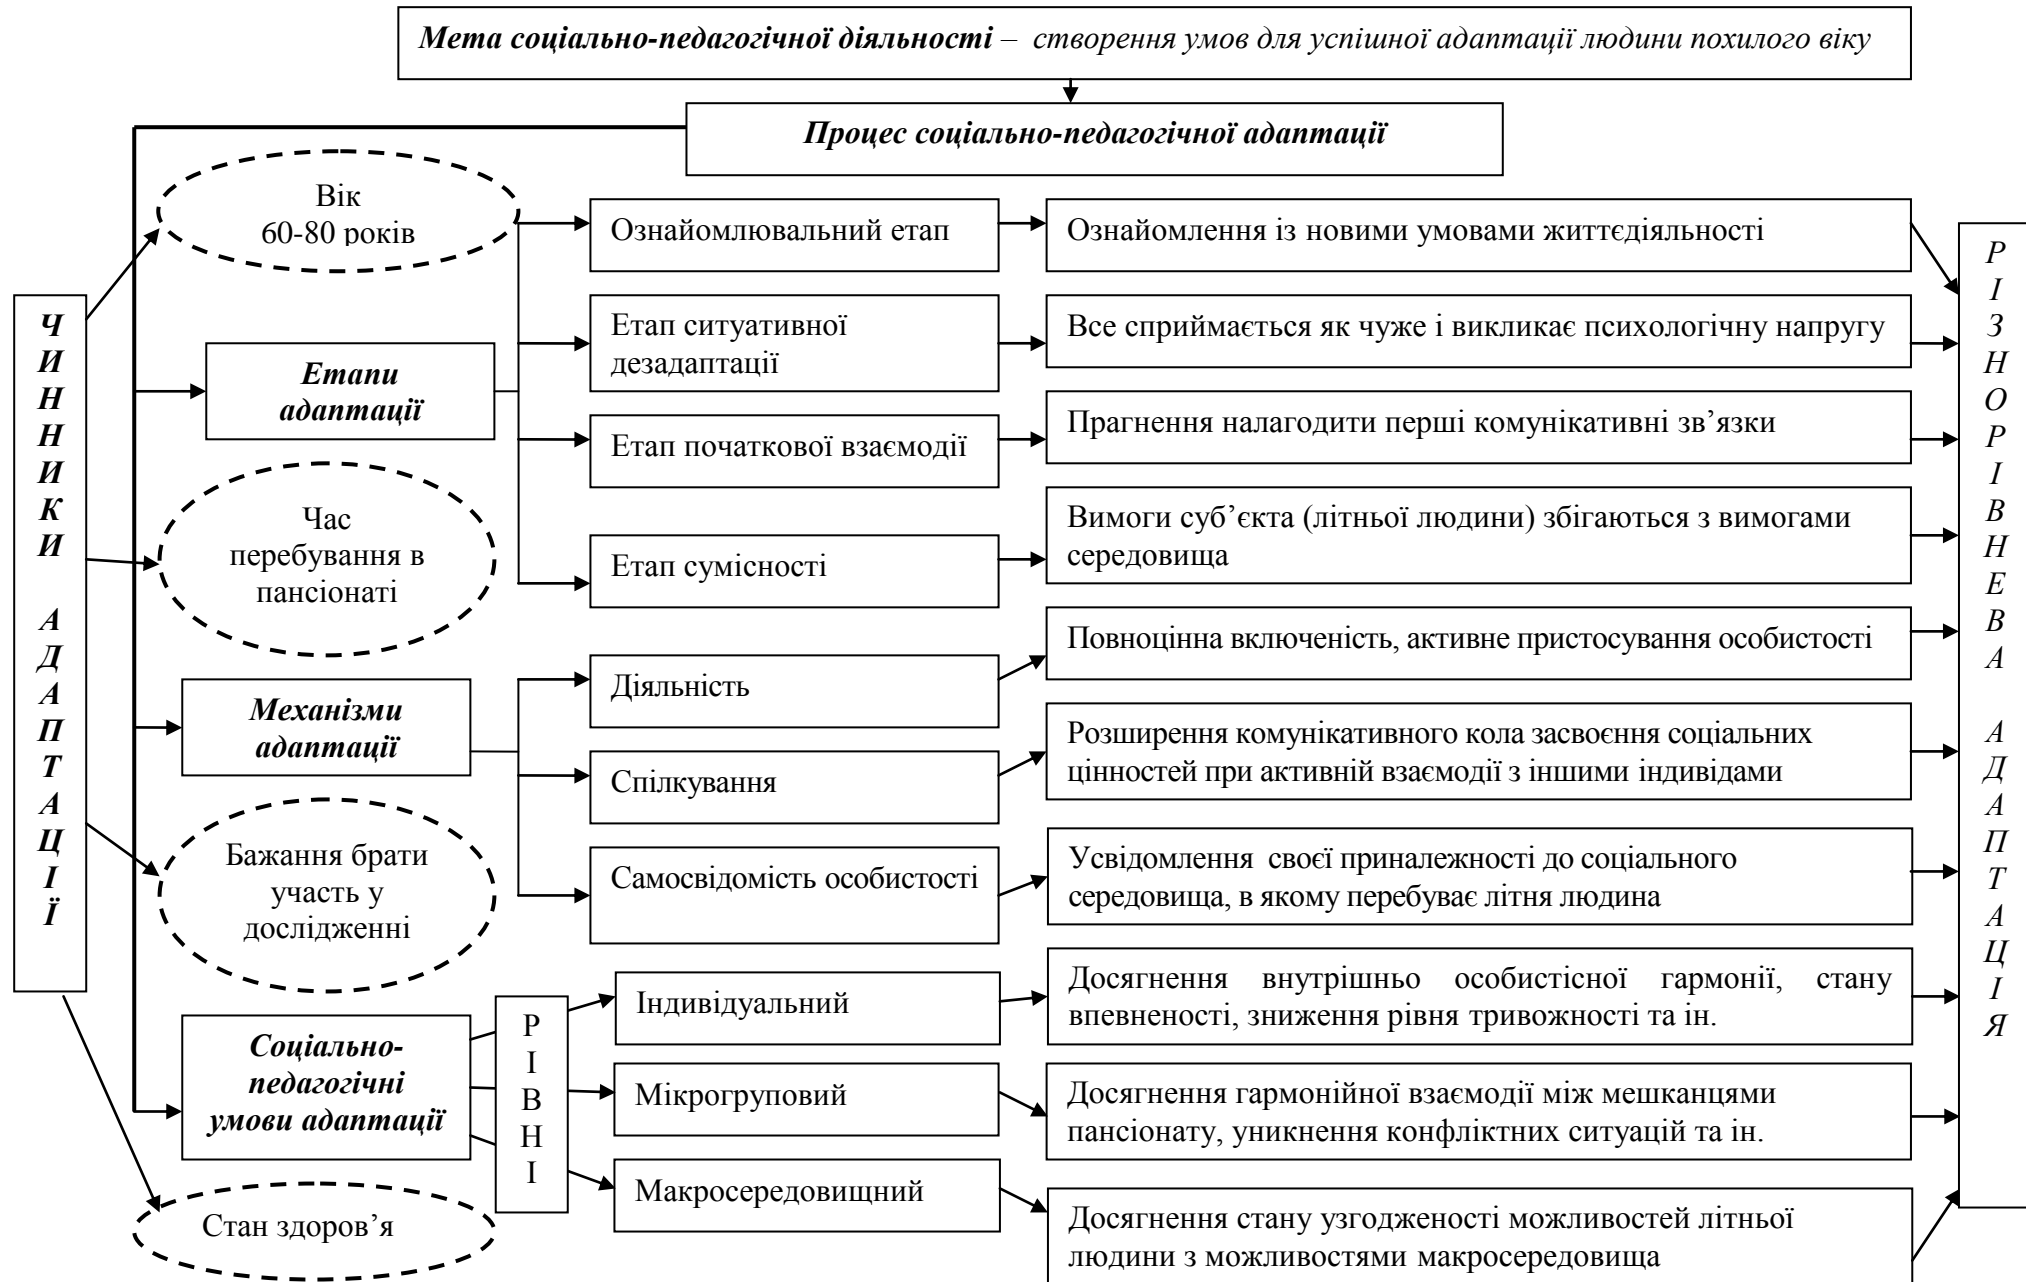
**Мета соціально-педагогічної діяльності** – створення умов для успішної адаптації людини похилого віку

**Процес соціально-педагогічної адаптації**

ЧИННИКИ АДАПТАЦІЇ

Вік 60-80 років

Час перебування в пансіонаті

Бажання брати участь у дослідженні

Стан здоров'я

**Етапи адаптації**

Ознайомлювальний етап

Ознайомлення із новими умовами життєдіяльності

Етап ситуативної дезадаптації

Все сприймається як чуже і викликає психологічну напругу

Етап початкової взаємодії

Прагнення налагодити перші комунікативні зв'язки

Етап сумісності

Вимоги суб'єкта (літньої людини) збігаються з вимогами середовища

**Механізми адаптації**

Діяльність

Повноцінна включеність, активне пристосування особистості

Спілкування

Розширення комунікативного кола засвоєння соціальних цінностей при активній взаємодії з іншими індивідами

Самосвідомість особистості

Усвідомлення своєї приналежності до соціального середовища, в якому перебуває літня людина

**Соціально-педагогічні умови адаптації**

РІВНІ

Індивідуальний

Досягнення внутрішньо особистісної гармонії, стану впевненості, зниження рівня тривожності та ін.

Мікрогруповий

Досягнення гармонійної взаємодії між мешканцями пансіонату, уникнення конфліктних ситуацій та ін.

Макросередовищний

Досягнення стану узгодженості можливостей літньої людини з можливостями макросередовища

РІЗНОРІВНЕВА АДАПТАЦІЯ